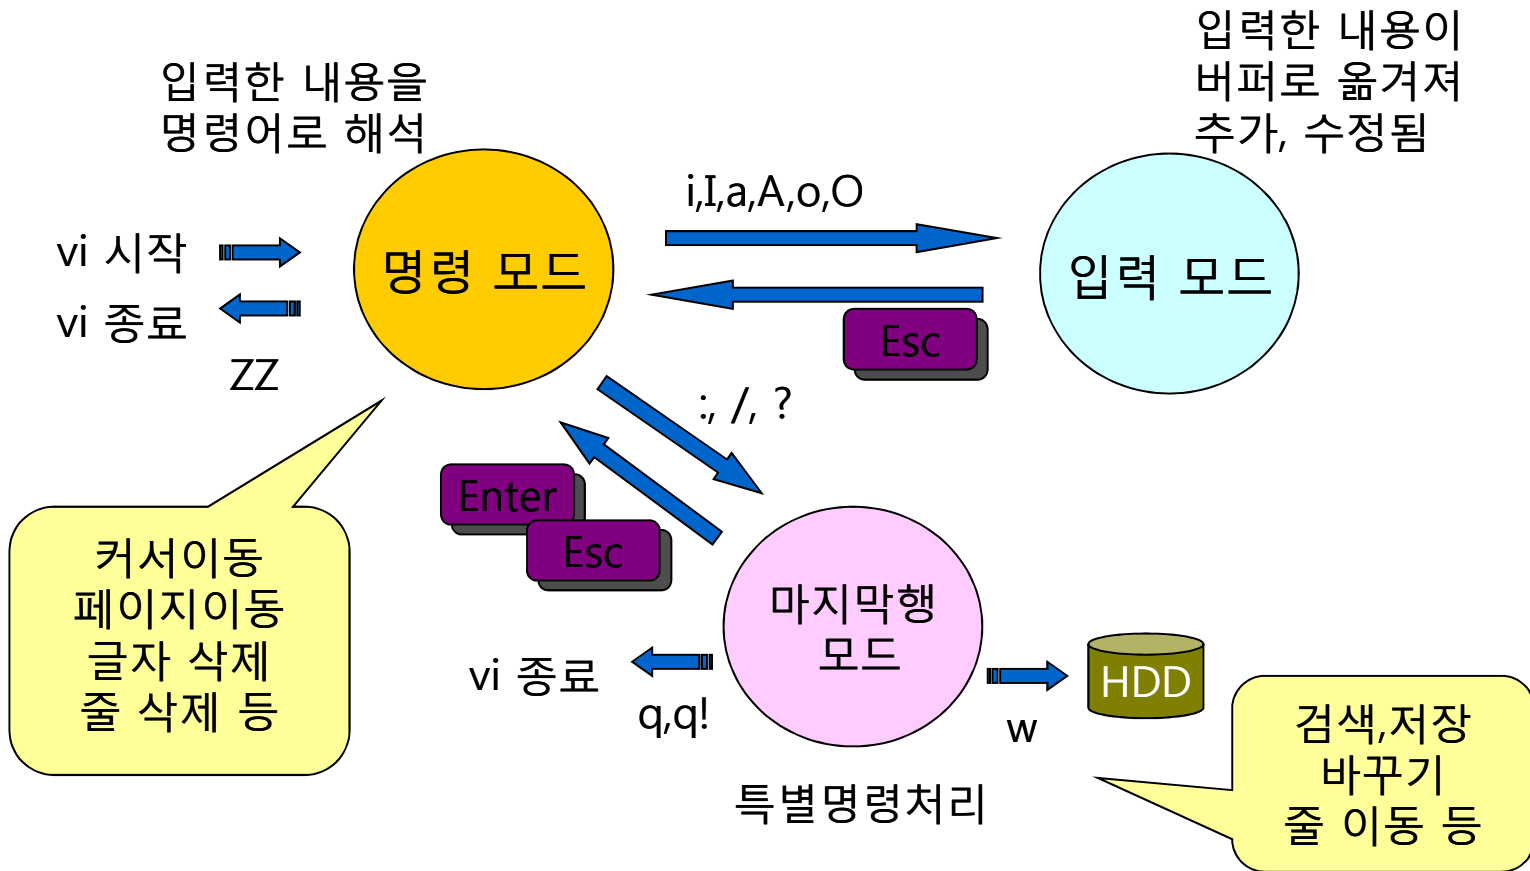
입력한 내용을
명령어로 해석

입력한 내용이
버퍼로 옮겨져
추가, 수정됨

i,I,a,A,o,O

vi 시작

vi 종료

ZZ

명령 모드

입력 모드

Esc

:, /, ?

Enter

Esc

커서이동
페이지이동
글자 삭제
줄 삭제 등

마지막행
모드

vi 종료

q,q!

HDD

w

특별명령처리

검색,저장
바꾸기
줄 이동 등